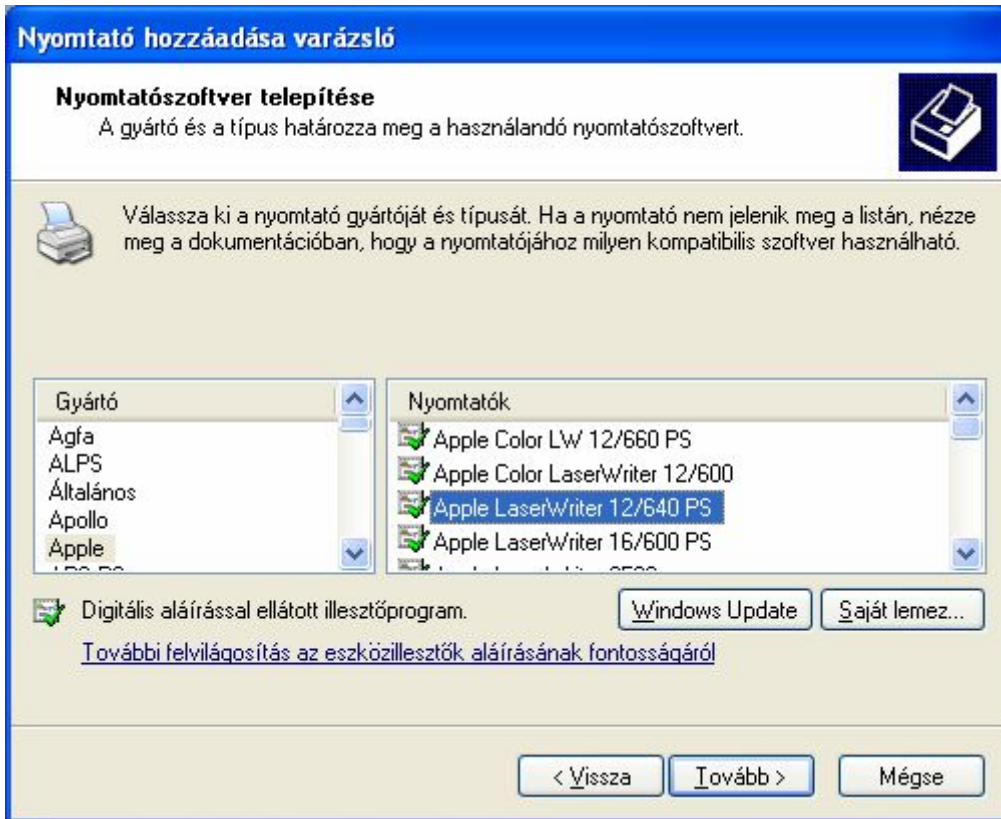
Nyomtató hozzáadása varázsló

Nyomtatószoftver telepítése
A gyártó és a típus határozza meg a használandó nyomtatószoftvert.

Válassza ki a nyomtató gyártóját és típusát. Ha a nyomtató nem jelenik meg a listán, nézze meg a dokumentációban, hogy a nyomtatójához milyen kompatibilis szoftver használható.

Gyártó
Agfa
ALPS
Általános
Apollo
Apple
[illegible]

Nyomtatók
Apple Color LW 12/660 PS
Apple Color LaserWriter 12/600
Apple LaserWriter 12/640 PS
Apple LaserWriter 16/600 PS
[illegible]

Digitális aláírással ellátott illesztőprogram.

Windows Update

Saját lemez...

További felvilágosítás az eszközillesztők aláírásának fontosságáról

< Vissza

Tovább >

Mégse